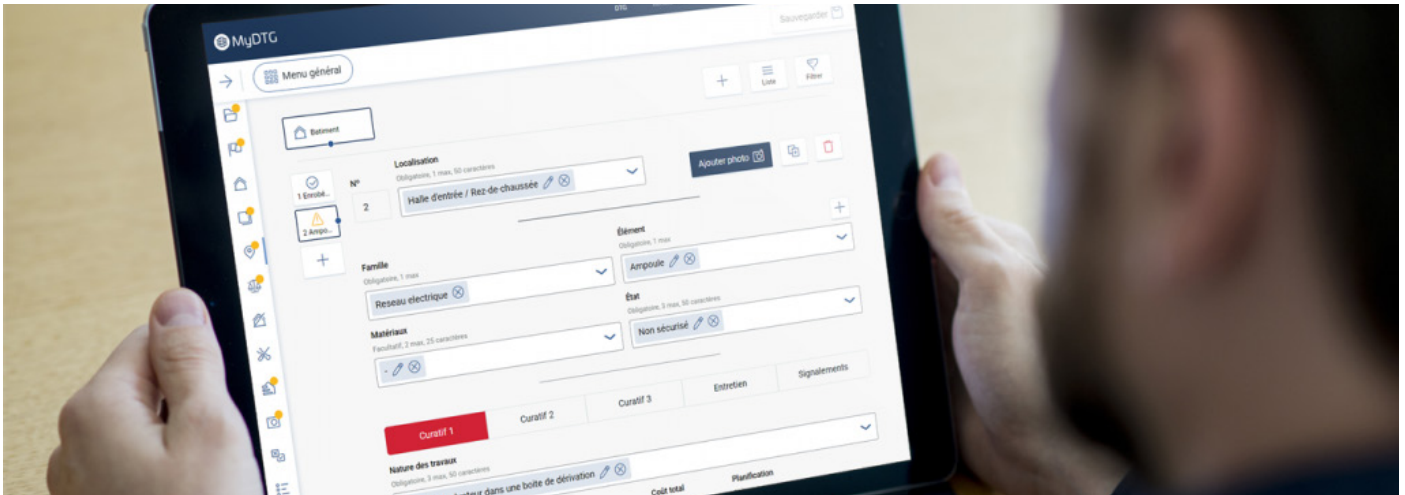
DTG

MyDTG

Sauvegarder

Menu général

Liste

Filtrer

Batiment

1 Enrobé...

2 Ampo...

N°

2

Localisation
Obligatoire, 1 max, 50 caractères

Halle d'entrée / Rez-de-chaussée

Ajouter photo

Famille
Obligatoire, 1 max

Reseau electrique

Élément
Obligatoire, 1 max

Ampoule

Matériaux
Facultatif, 2 max, 25 caractères

-

État
Obligatoire, 3 max, 50 caractères

Non sécurisé

Curatif 1

Curatif 2

Curatif 3

Entretien

Signalements

Nature des travaux
Obligatoire, 3 max, 50 caractères

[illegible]teur dans une boite de dérivation

Coût total

Planification